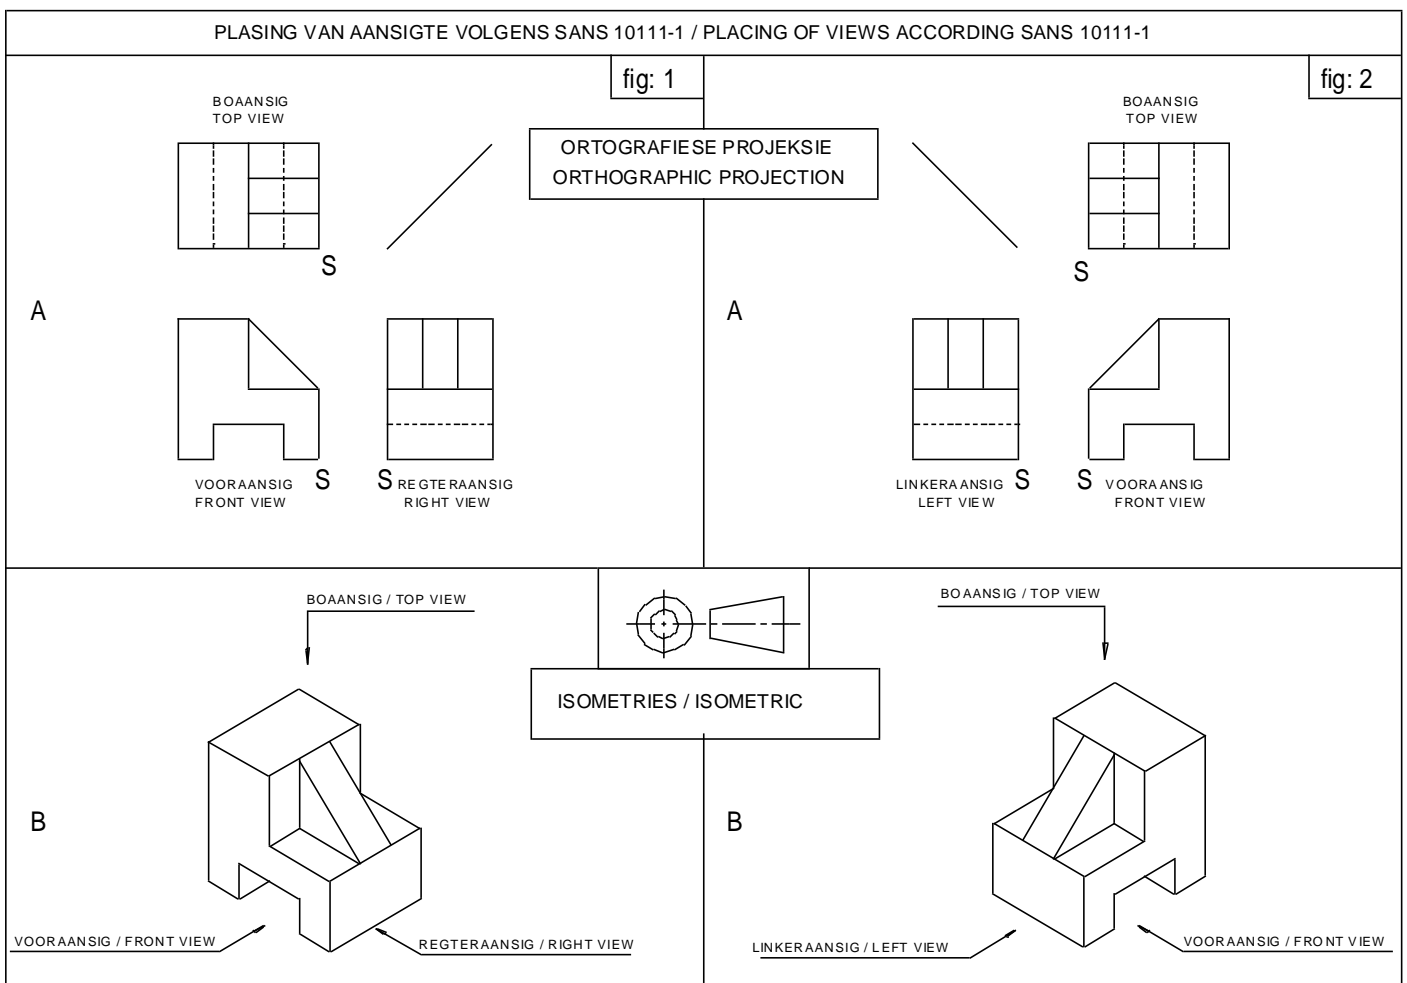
PLASING VAN AANSIGTE VOLGENS SANS 10111-1 / PLACING OF VIEWS ACCORDING SANS 10111-1

fig: 1

BOAANSIG
TOP VIEW

ORTOGRAFIESE PROJEKSIE
ORTHOGRAPHIC PROJECTION

S

A

VOORAANSIG
FRONT VIEW

S

S

REGTERAANSIG
RIGHT VIEW

fig: 2

BOAANSIG
TOP VIEW

S

A

LINKERAANSIG
LEFT VIEW

S

S

VOORAANSIG
FRONT VIEW

BOAANSIG / TOP VIEW

ISOMETRIES / ISOMETRIC

BOAANSIG / TOP VIEW

B

B

VOORAANSIG / FRONT VIEW

REGTERAANSIG / RIGHT VIEW

LINKERAANSIG / LEFT VIEW

VOORAANSIG / FRONT VIEW